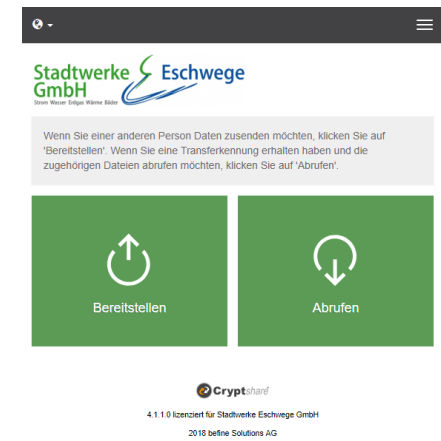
Stadtwerke Eschwege GmbH

Strom Wasser Erdgas Wärme Bäder

Wenn Sie einer anderen Person Daten zusenden möchten, klicken Sie auf 'Bereitstellen'. Wenn Sie eine Transferkennung erhalten haben und die zugehörigen Dateien abrufen möchten, klicken Sie auf 'Abrufen'.

Bereitstellen

Abrufen

Cryptshare

4.1.1.0 lizenziert für Stadtwerke Eschwege GmbH

2018 befine Solutions AG